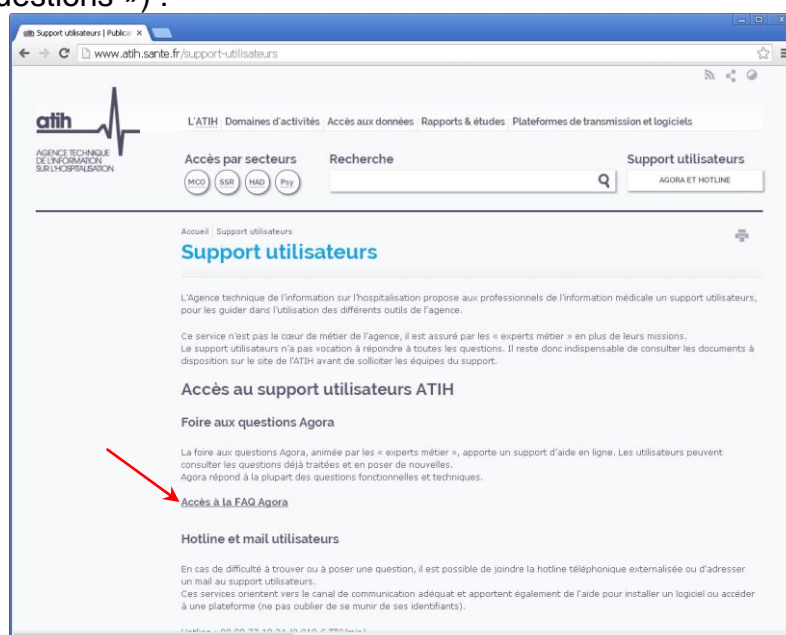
uestions ») :

Support utilisateurs | Public ×

www.atih.sante.fr/support-utilisateurs

atih

AGENCE TECHNIQUE DE L'INFORMATION SUR L'HOSPITALISATION

L'ATIH Domaines d'activités Accès aux données Rapports & études Plateformes de transmission et logiciels

Accès par secteurs

MCO SSR HAD Psy

Recherche

Support utilisateurs

AGORA ET HOTLINE

Accueil Support utilisateurs

Support utilisateurs

L'Agence technique de l'information sur l'hospitalisation propose aux professionnels de l'information médicale un support utilisateurs, pour les guider dans l'utilisation des différents outils de l'agence.

Ce service n'est pas le cœur de métier de l'agence, il est assuré par les « experts métier » en plus de leurs missions.
Le support utilisateurs n'a pas vocation à répondre à toutes les questions. Il reste donc indispensable de consulter les documents à disposition sur le site de l'ATIH avant de solliciter les équipes du support.

Accès au support utilisateurs ATIH

Foire aux questions Agora

La foire aux questions Agora, animée par les « experts métier », apporte un support d'aide en ligne. Les utilisateurs peuvent consulter les questions déjà traitées et en poser de nouvelles.
Agora répond à la plupart des questions fonctionnelles et techniques.

Accès à la FAQ Agora

Hotline et mail utilisateurs

En cas de difficulté à trouver ou à poser une question, il est possible de joindre la hotline téléphonique externalisée ou d'adresser un mail au support utilisateurs.
Ces services orientent vers le canal de communication adéquat et apportent également de l'aide pour installer un logiciel ou accéder à une plateforme (ne pas oublier de se munir de ses identifiants).

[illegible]